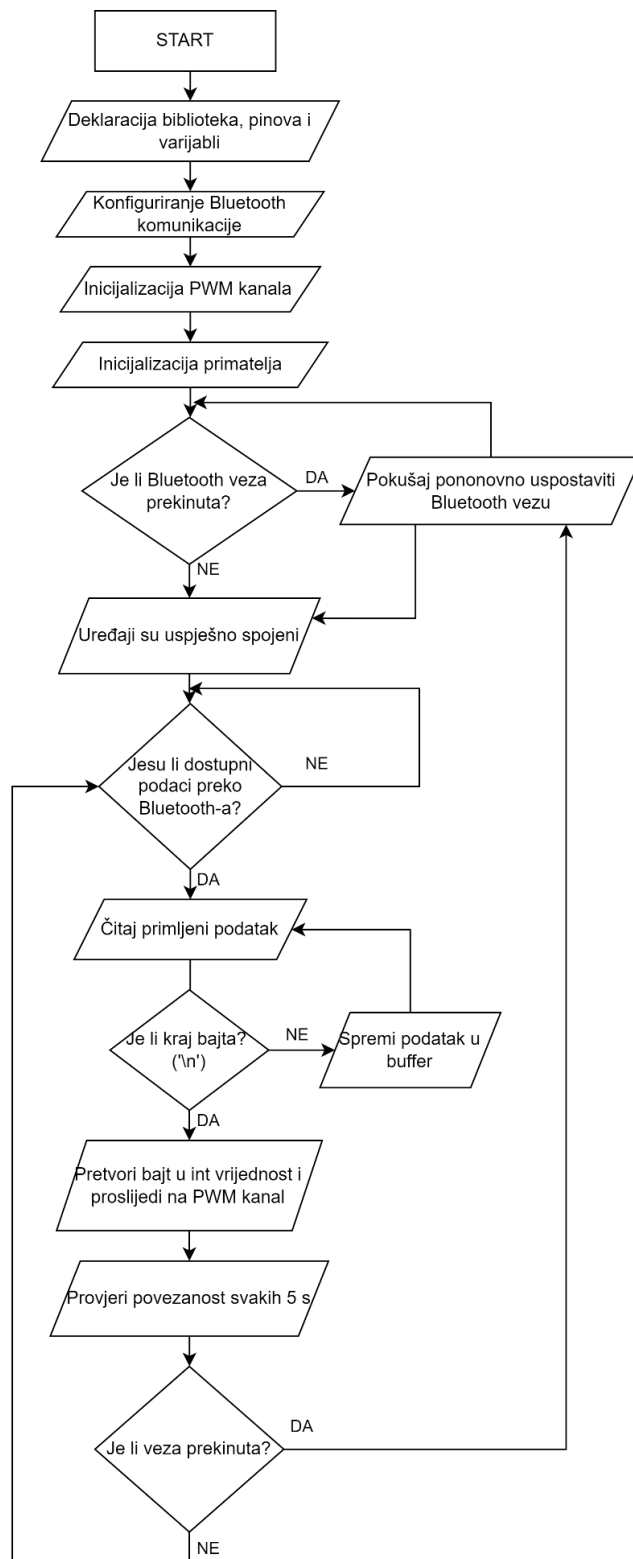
START

Deklaracija biblioteka, pinova i varijabli

Konfiguriranje Bluetooth komunikacije

Inicijalizacija PWM kanala

Inicijalizacija primatelja

Je li Bluetooth veza prekinuta?

DA

Pokušaj pononovno uspostaviti Bluetooth vezu

NE

Uređaji su uspješno spojeni

Jesu li dostupni podaci preko Bluetooth-a?

NE

DA

Čitaj primljeni podatak

Je li kraj bajta? ('\n')

NE

Spremi podatak u buffer

DA

Pretvori bajt u int vrijednost i proslijedi na PWM kanal

Provjeri povezanost svakih 5 s

Je li veza prekinuta?

DA

NE